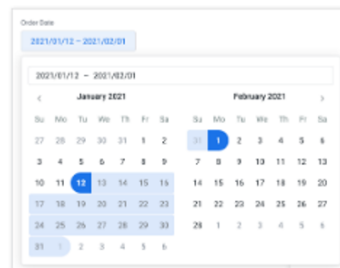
Order Date

2021/01/12 – 2021/02/01

2021/01/12 – 2021/02/01

‹ January 2021

| Su | Mo | Tu | We | Th | Fr | Sa |
|---|---|---|---|---|---|---|
| 27 | 28 | 29 | 30 | 31 | 1 | 2 |
| 3 | 4 | 5 | 6 | 7 | 8 | 9 |
| 10 | 11 | 12 | 13 | 14 | 15 | 16 |
| 17 | 18 | 19 | 20 | 21 | 22 | 23 |
| 24 | 25 | 26 | 27 | 28 | 29 | 30 |
| 31 | 1 | 2 | 3 | 4 | 5 | 6 |

February 2021 ›

| Su | Mo | Tu | We | Th | Fr | Sa |
|---|---|---|---|---|---|---|
| 31 | 1 | 2 | 3 | 4 | 5 | 6 |
| 7 | 8 | 9 | 10 | 11 | 12 | 13 |
| 14 | 15 | 16 | 17 | 18 | 19 | 20 |
| 21 | 22 | 23 | 24 | 25 | 26 | 27 |
| 28 | 1 | 2 | 3 | 4 | 5 | 6 |